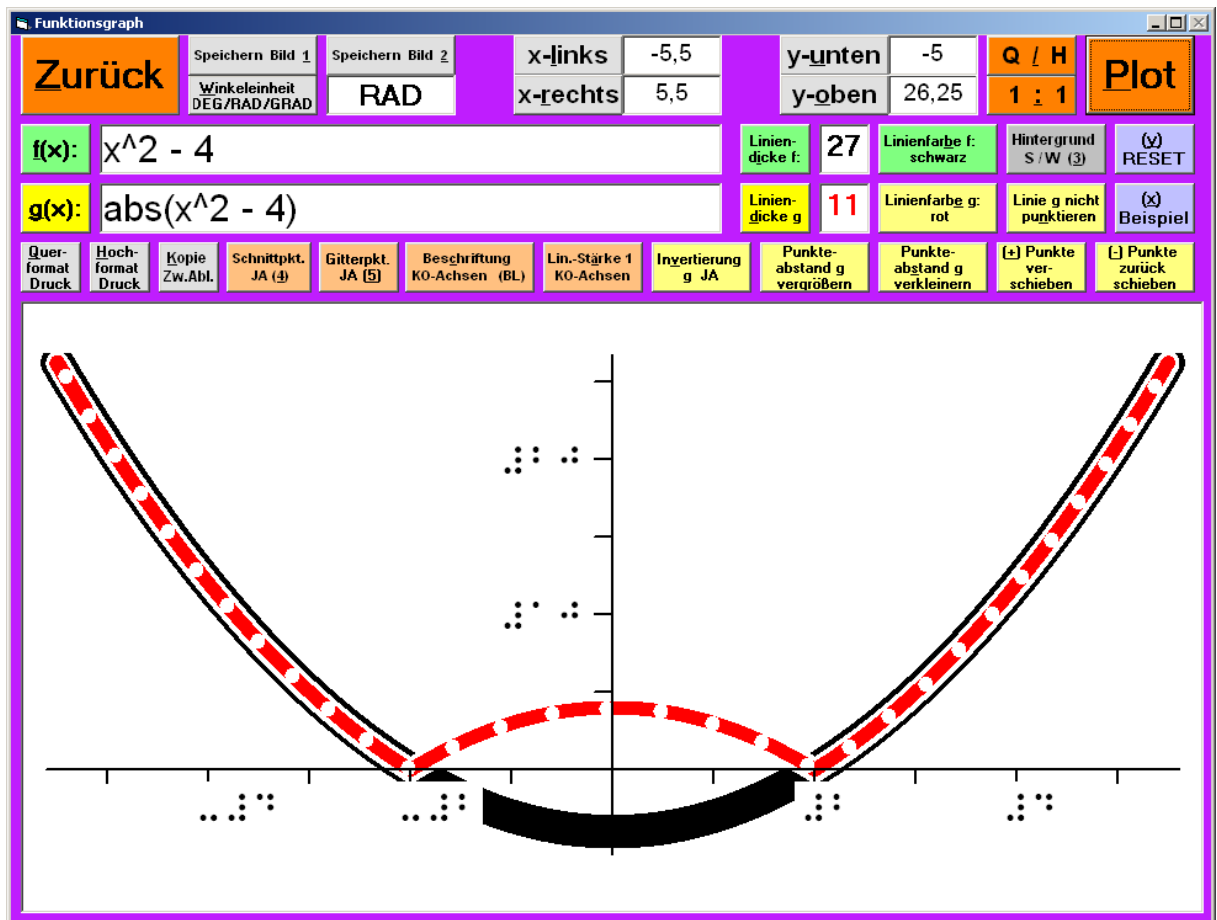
Funktionsgraph

Zurück

Speichern Bild 1

Speichern Bild 2

Winkeleinheit DEG/RAD/GRAD

RAD

x-links -5,5

x-rechts 5,5

y-unten -5

y-oben 26,25

Q / H

1 : 1

Plot

f(x): x^2 - 4

Linien-dicke f: 27

Linienfarbe f: schwarz

Hintergrund S / W (3)

(y) RESET

g(x): abs(x^2 - 4)

Linien-dicke g 11

Linienfarbe g: rot

Linie g nicht punktieren

(x) Beispiel

Quer-format Druck

Hoch-format Druck

Kopie Zw.Abl.

Schnittpkt. JA (4)

Gitterpkt. JA (5)

Beschriftung KO-Achsen (BL)

Lin.-Stärke 1 KO-Achsen

Invertierung g JA

Punkte-abstand g vergrößern

Punkte-abstand g verkleinern

(+) Punkte ver-schieben

(-) Punkte zurück schieben